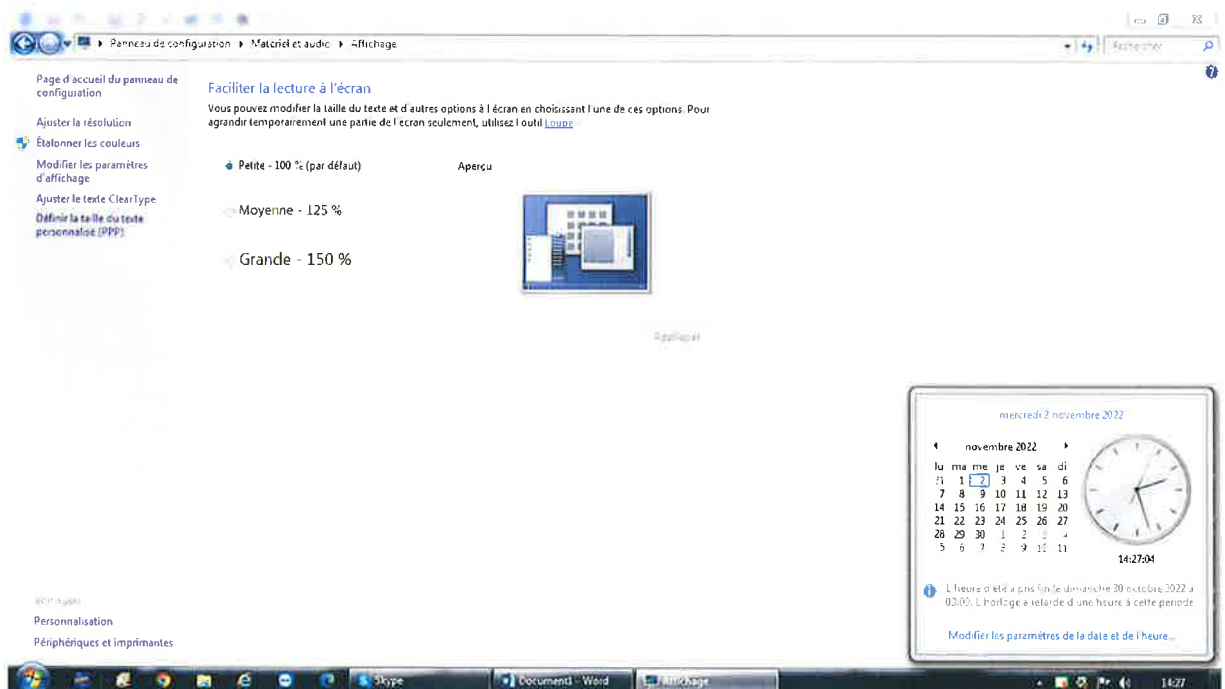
Panneau de configuration ▸ Matériel et audio ▸ Affichage

Rechercher

Page d'accueil du panneau de configuration

Ajuster la résolution

Étalonner les couleurs

Modifier les paramètres d'affichage

Ajuster le texte ClearType

Définir la taille du texte personnalisé (PPP)

Faciliter la lecture à l'écran

Vous pouvez modifier la taille du texte et d'autres options à l'écran en choisissant l'une de ces options. Pour agrandir temporairement une partie de l'écran seulement, utilisez l'outil Loupe.

Petite - 100 % (par défaut)

Aperçu

Moyenne - 125 %

Grande - 150 %

Appliquer

Voir aussi

Personnalisation

Périphériques et imprimantes

mercredi 2 novembre 2022

novembre 2022

| lu | ma | me | je | ve | sa | di |
|---|---|---|---|---|---|---|
| 31 | 1 | 2 | 3 | 4 | 5 | 6 |
| 7 | 8 | 9 | 10 | 11 | 12 | 13 |
| 14 | 15 | 16 | 17 | 18 | 19 | 20 |
| 21 | 22 | 23 | 24 | 25 | 26 | 27 |
| 28 | 29 | 30 | 1 | 2 | 3 | 4 |
| 5 | 6 | 7 | 8 | 9 | 10 | 11 |

14:27:04

L'heure d'été a pris fin le dimanche 30 octobre 2022 à 03:00. L'horloge a retardé d'une heure à cette période

Modifier les paramètres de la date et de l'heure...

Skype

Document1 - Word

Affichage

14:27